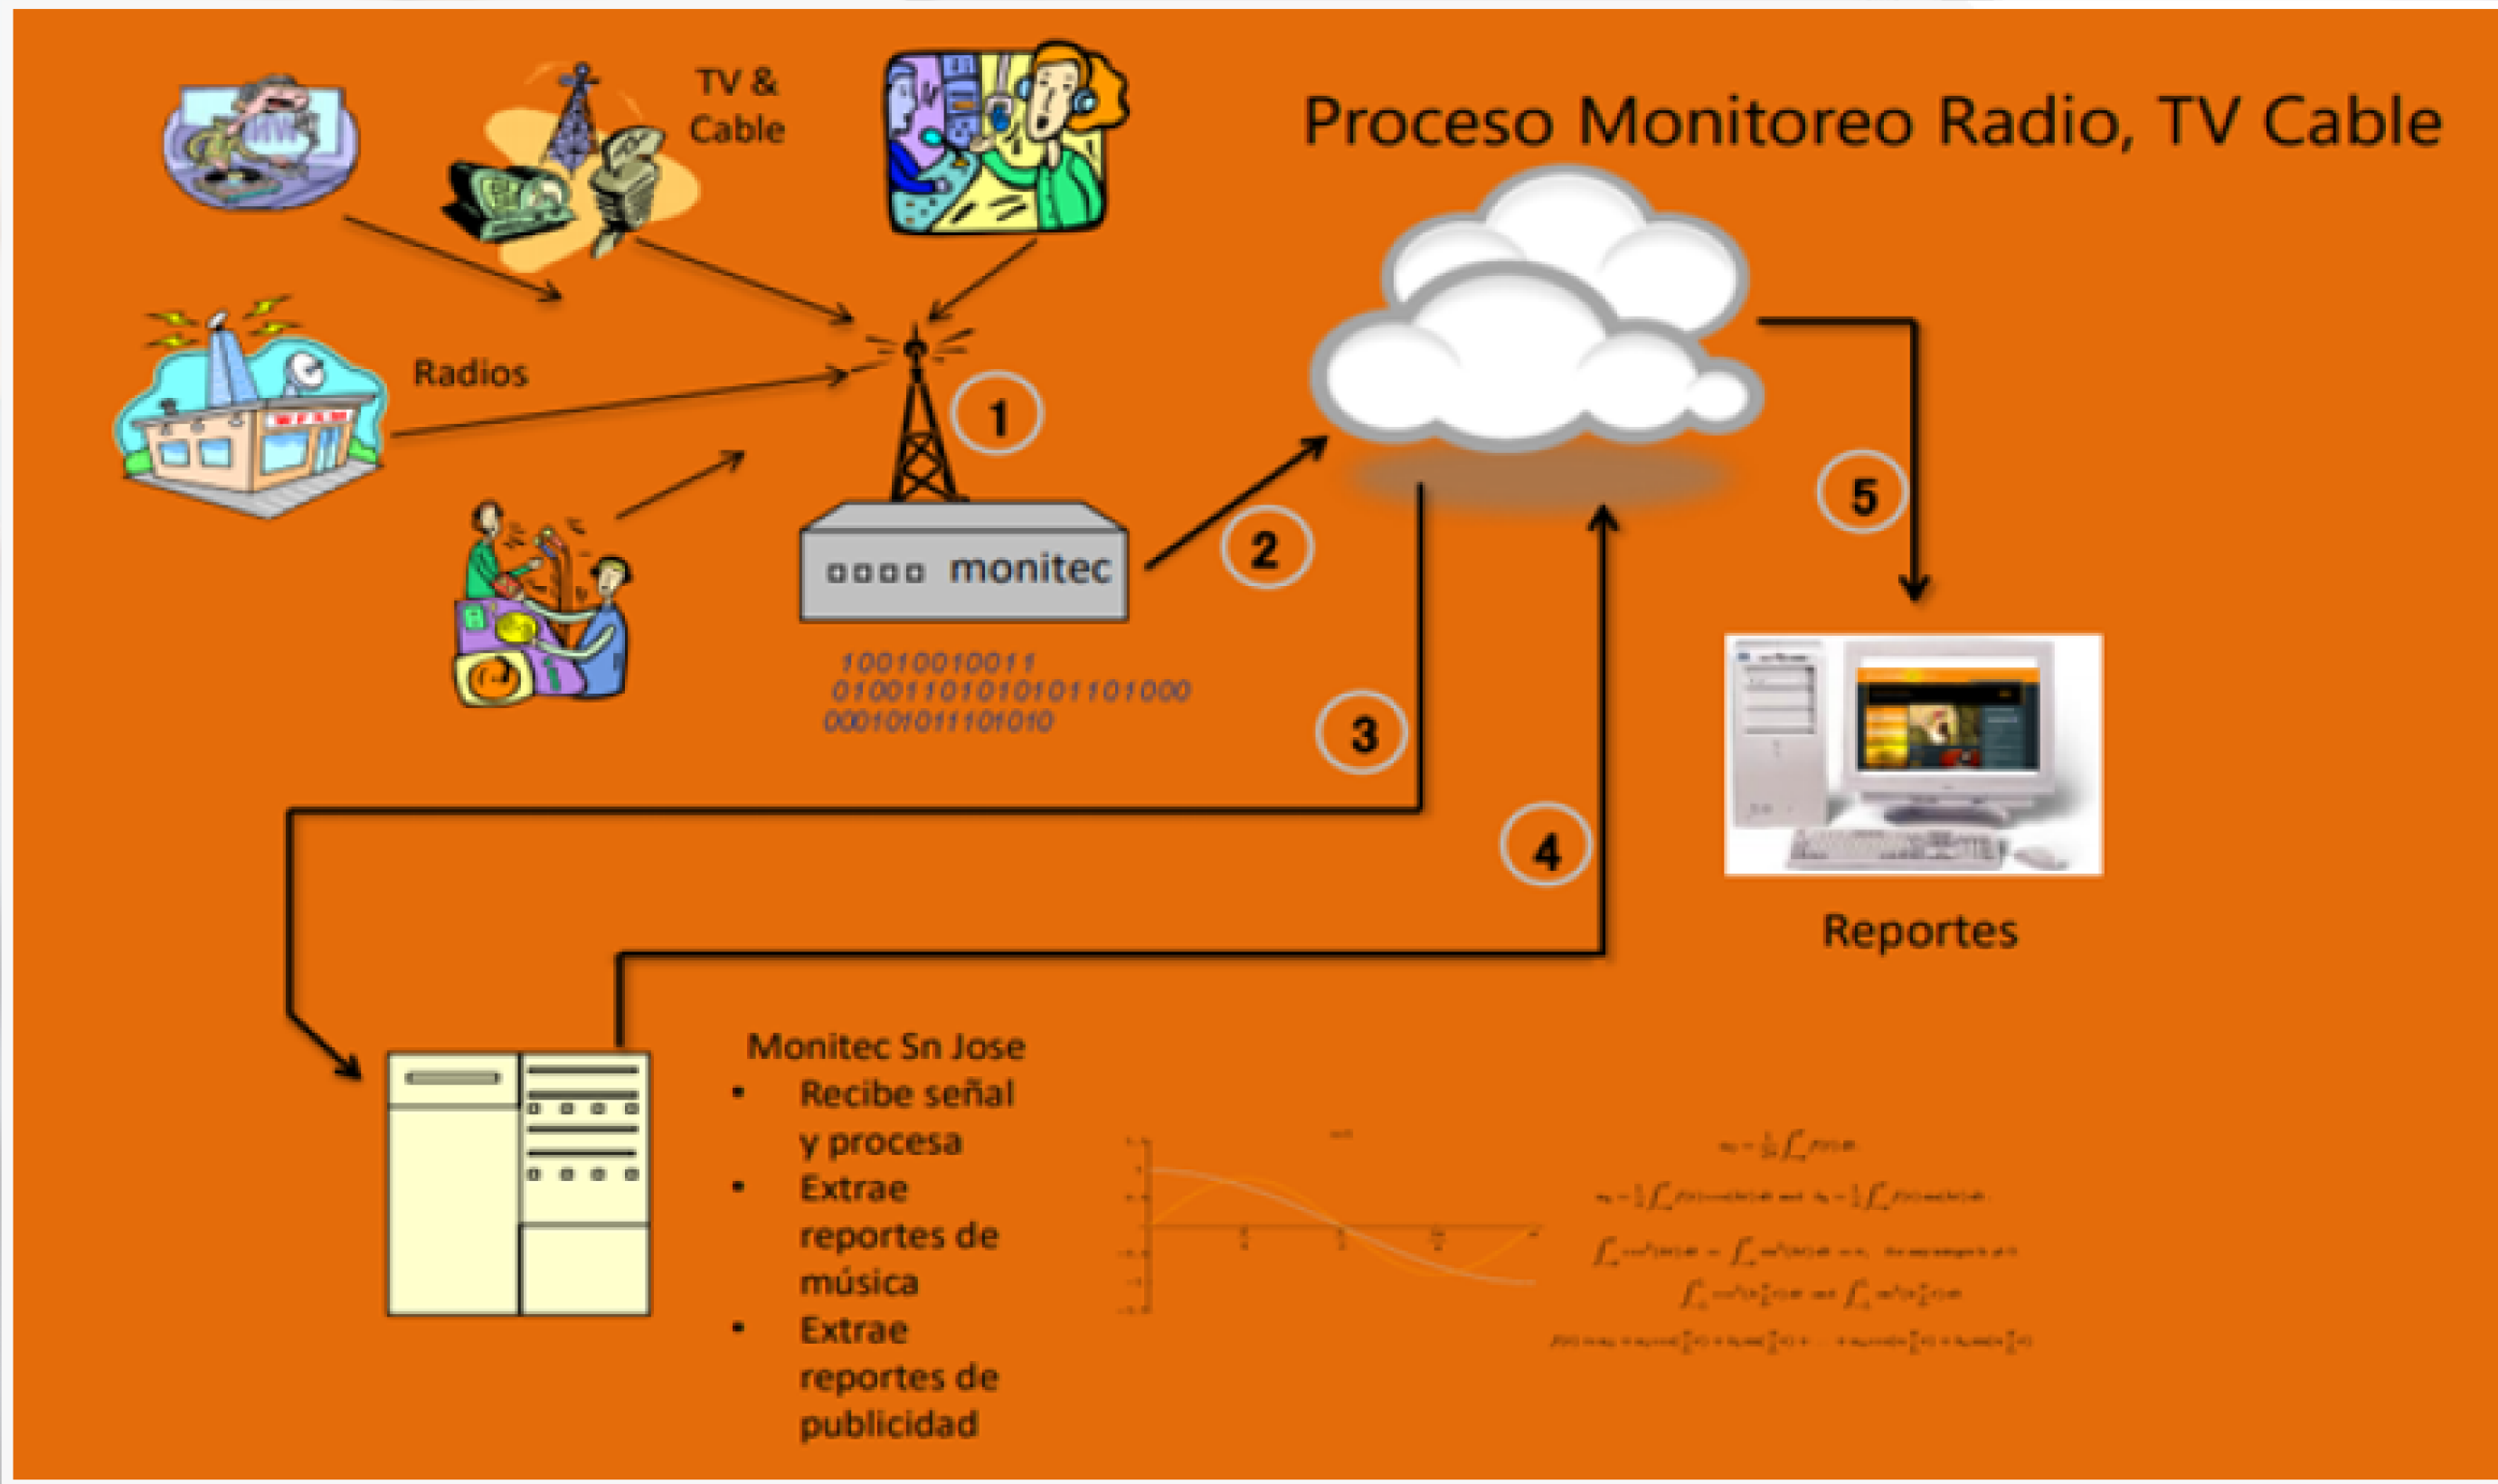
Proceso Monitoreo Radio, TV Cable

TV & Cable

Radios

1

monitec

10010010011
01001101010101101000
0001010111101010

2

3

4

5

Reportes

Monitec Sn Jose
• Recibe señal y procesa
• Extrae reportes de música
• Extrae reportes de publicidad

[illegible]